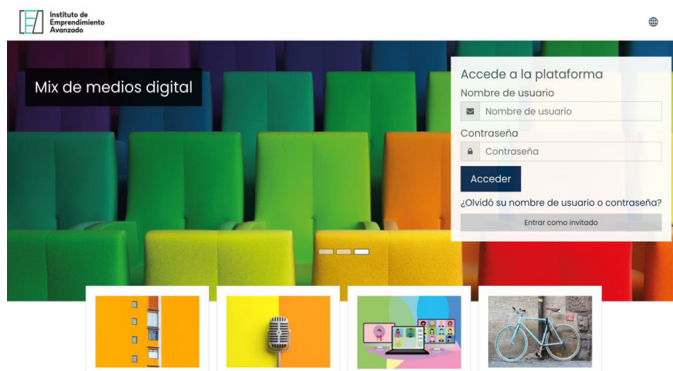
Instituto de Emprendimiento Avanzado

Mix de medios digital

Accede a la plataforma

Nombre de usuario

Nombre de usuario

Contraseña

Contraseña

Acceder

¿Olvidó su nombre de usuario o contraseña?

Entrar como invitado